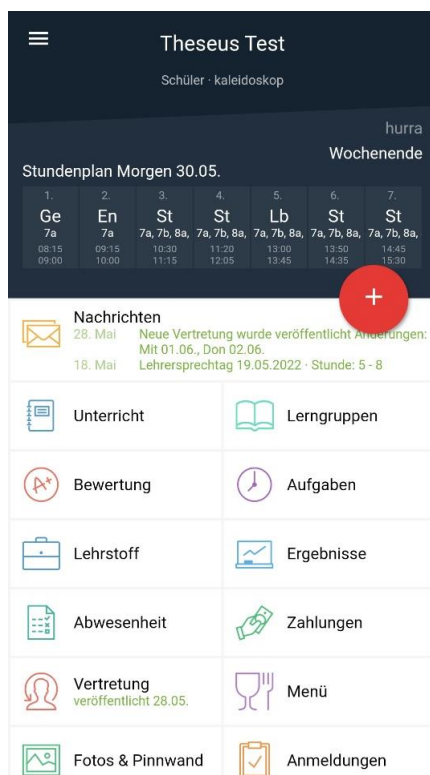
Theseus Test

Schüler · kaleidoskop

hurra

Wochenende

Stundenplan Morgen 30.05.

| 1. | 2. | 3. | 4. | 5. | 6. | 7. |
|---|---|---|---|---|---|---|
| Ge | En | St | St | Lb | St | St |
| 7a | 7a | 7a, 7b, 8a, | 7a, 7b, 8a, | 7a, 7b, 8a, | 7a, 7b, 8a, | 7a, 7b, 8a, |
| 08:15 09:00 | 09:15 10:00 | 10:30 11:15 | 11:20 12:05 | 13:00 13:45 | 13:50 14:35 | 14:45 15:30 |

+

Nachrichten

28. Mai Neue Vertretung wurde veröffentlicht Änderungen: Mit 01.06., Don 02.06.

18. Mai Lehrersprechtag 19.05.2022 · Stunde: 5 - 8

Unterricht

Lerngruppen

Bewertung

Aufgaben

Lehrstoff

Ergebnisse

Abwesenheit

Zahlungen

Vertretung
veröffentlicht 28.05.

Menü

Fotos & Pinnwand

Anmeldungen